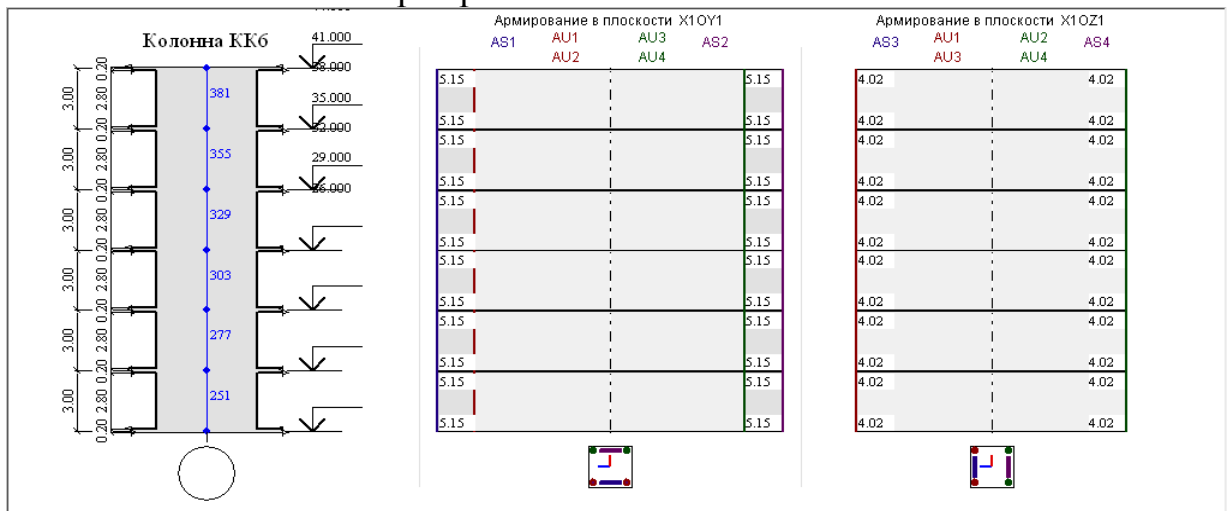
Колонна КК6

41.000
38.000
35.000
32.000
29.000
26.000

3.00 2.80 0.20
0.20
3.00 2.80 0.20
3.00 2.80 0.20
3.00 2.80 0.20
3.00 2.80 0.20
3.00 2.80 0.20

381
355
329
303
277
251

Армирование в плоскости X1OY1
AS1 AU1 AU2 AU3 AU4 AS2

| 5.15 | 5.15 |
|---|---|
| 5.15 | 5.15 |
| 5.15 | 5.15 |
| 5.15 | 5.15 |
| 5.15 | 5.15 |
| 5.15 | 5.15 |
| 5.15 | 5.15 |
| 5.15 | 5.15 |
| 5.15 | 5.15 |
| 5.15 | 5.15 |
| 5.15 | 5.15 |
| 5.15 | 5.15 |

Армирование в плоскости X1OZ1
AS3 AU1 AU3 AU2 AU4 AS4

| 4.02 | 4.02 |
|---|---|
| 4.02 | 4.02 |
| 4.02 | 4.02 |
| 4.02 | 4.02 |
| 4.02 | 4.02 |
| 4.02 | 4.02 |
| 4.02 | 4.02 |
| 4.02 | 4.02 |
| 4.02 | 4.02 |
| 4.02 | 4.02 |
| 4.02 | 4.02 |
| 4.02 | 4.02 |